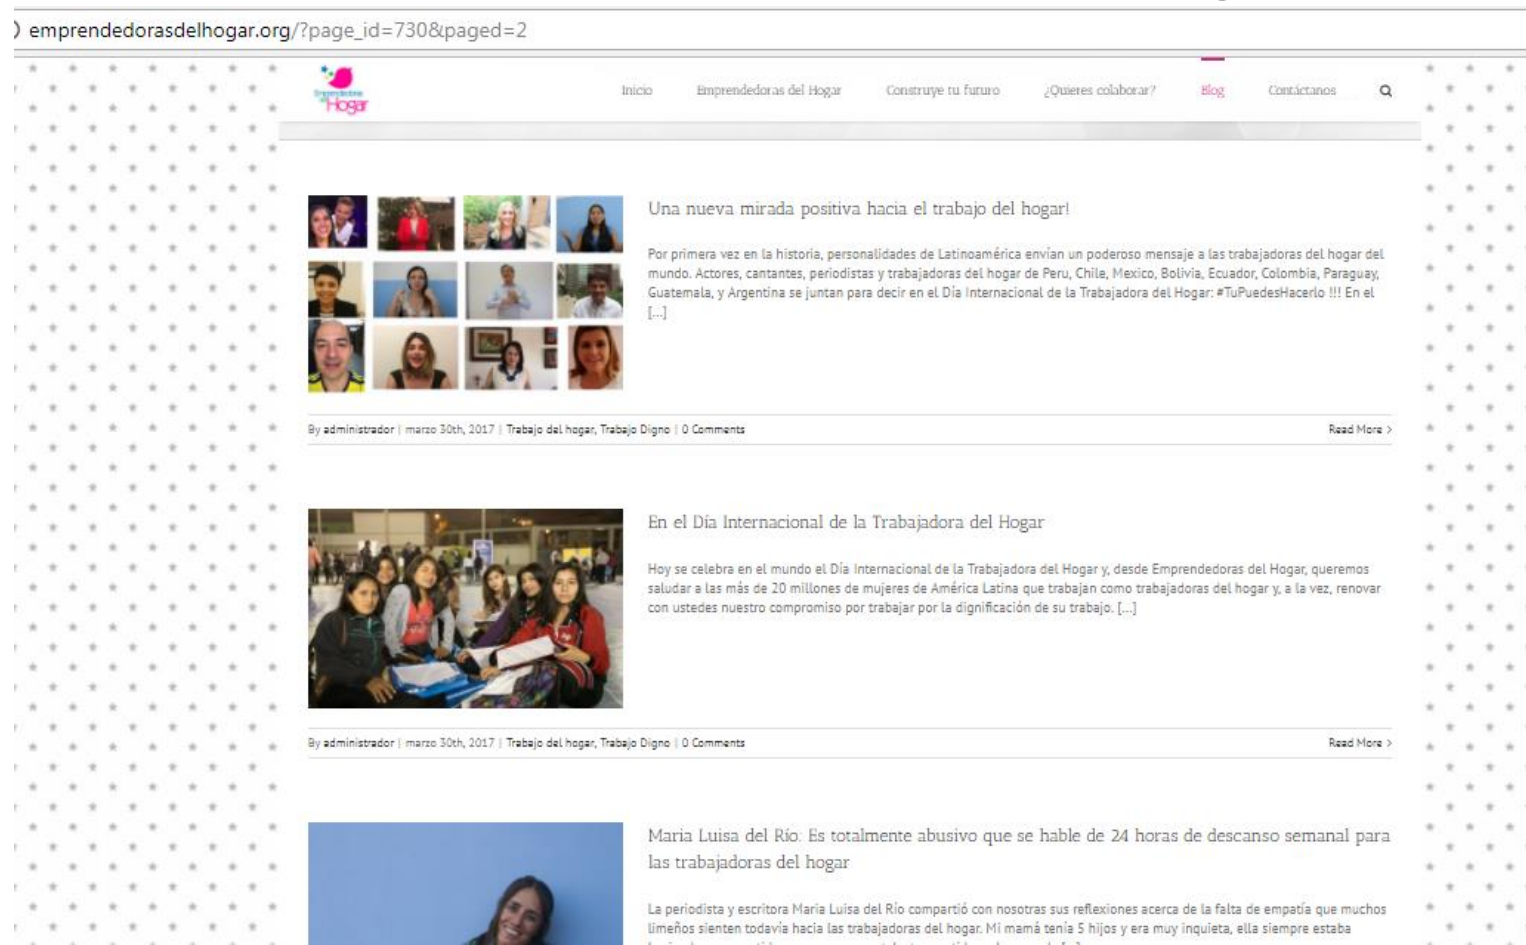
emprendedorasdelhogar.org/?page_id=730&paged=2

Emprendedoras del Hogar

Inicio Emprendedoras del Hogar Construye tu futuro ¿Quieres colaborar? Blog Contáctanos

Una nueva mirada positiva hacia el trabajo del hogar!

Por primera vez en la historia, personalidades de Latinoamérica envían un poderoso mensaje a las trabajadoras del hogar del mundo. Actores, cantantes, periodistas y trabajadoras del hogar de Peru, Chile, Mexico, Bolivia, Ecuador, Colombia, Paraguay, Guatemala, y Argentina se juntan para decir en el Día Internacional de la Trabajadora del Hogar: #TuPuedesHacerlo !!! En el [...]

By administrador | marzo 30th, 2017 | Trabajo del hogar, Trabajo Digno | 0 Comments

Read More >

En el Día Internacional de la Trabajadora del Hogar

Hoy se celebra en el mundo el Día Internacional de la Trabajadora del Hogar y, desde Emprendedoras del Hogar, queremos saludar a las más de 20 millones de mujeres de América Latina que trabajan como trabajadoras del hogar y, a la vez, renovar con ustedes nuestro compromiso por trabajar por la dignificación de su trabajo. [...]

By administrador | marzo 30th, 2017 | Trabajo del hogar, Trabajo Digno | 0 Comments

Read More >

Maria Luisa del Río: Es totalmente abusivo que se hable de 24 horas de descanso semanal para las trabajadoras del hogar

La periodista y escritora Maria Luisa del Río compartió con nosotras sus reflexiones acerca de la falta de empatía que muchos limeños sienten todavía hacia las trabajadoras del hogar. Mi mamá tenía 5 hijos y era muy inquieta, ella siempre estaba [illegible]